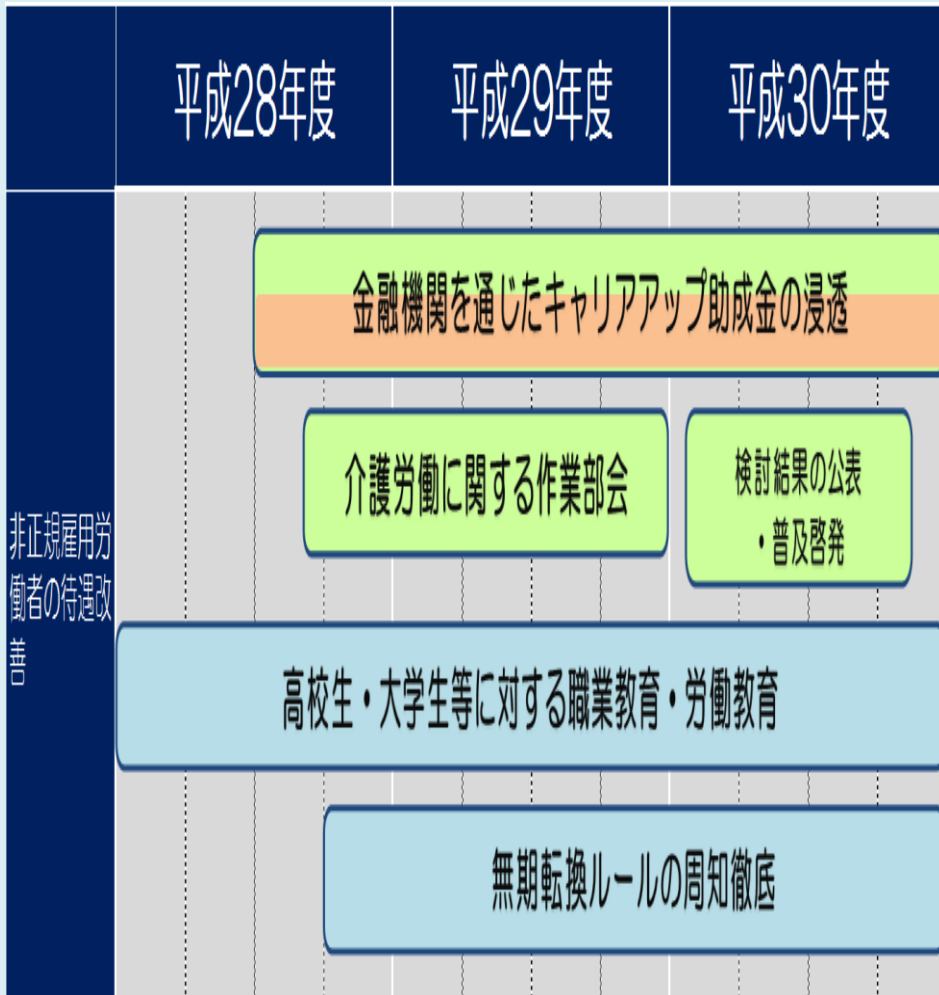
| | 平成28年度 | 平成29年度 | 平成30年度 |
|---|---|---|---|

非正規雇用労働者の待遇改善

金融機関を通じたキャリアアップ助成金の浸透

介護労働に関する作業部会

検討結果の公表・普及啓発

高校生・大学生等に対する職業教育・労働教育

無期転換ルールの周知徹底